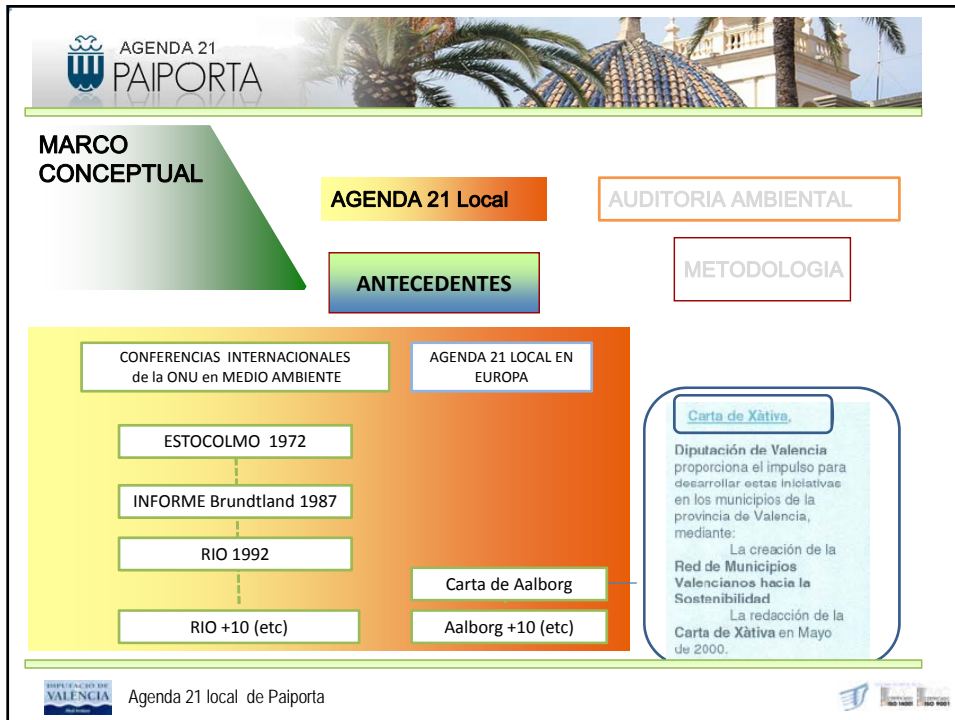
AGENDA 21
PAIPORTA

MARCO CONCEPTUAL

AGENDA 21 Local

AUDITORIA AMBIENTAL

ANTECEDENTES

METODOLOGIA

CONFERENCIAS INTERNACIONALES de la ONU en MEDIO AMBIENTE

AGENDA 21 LOCAL EN EUROPA

ESTOCOLMO 1972

INFORME Brundtland 1987

RIO 1992

Carta de Aalborg

RIO +10 (etc)

Aalborg +10 (etc)

Carta de Xàtiva,

Diputación de Valencia proporciona el impulso para desarrollar estas iniciativas en los municipios de la provincia de Valencia, mediante:

La creación de la Red de Municipios Valencianos hacia la Sostenibilidad

La redacción de la Carta de Xàtiva en Mayo de 2000.

DIPUTACIÓ DE VALÈNCIA

Agenda 21 local de Paiporta

ISO 14001 ISO 9001